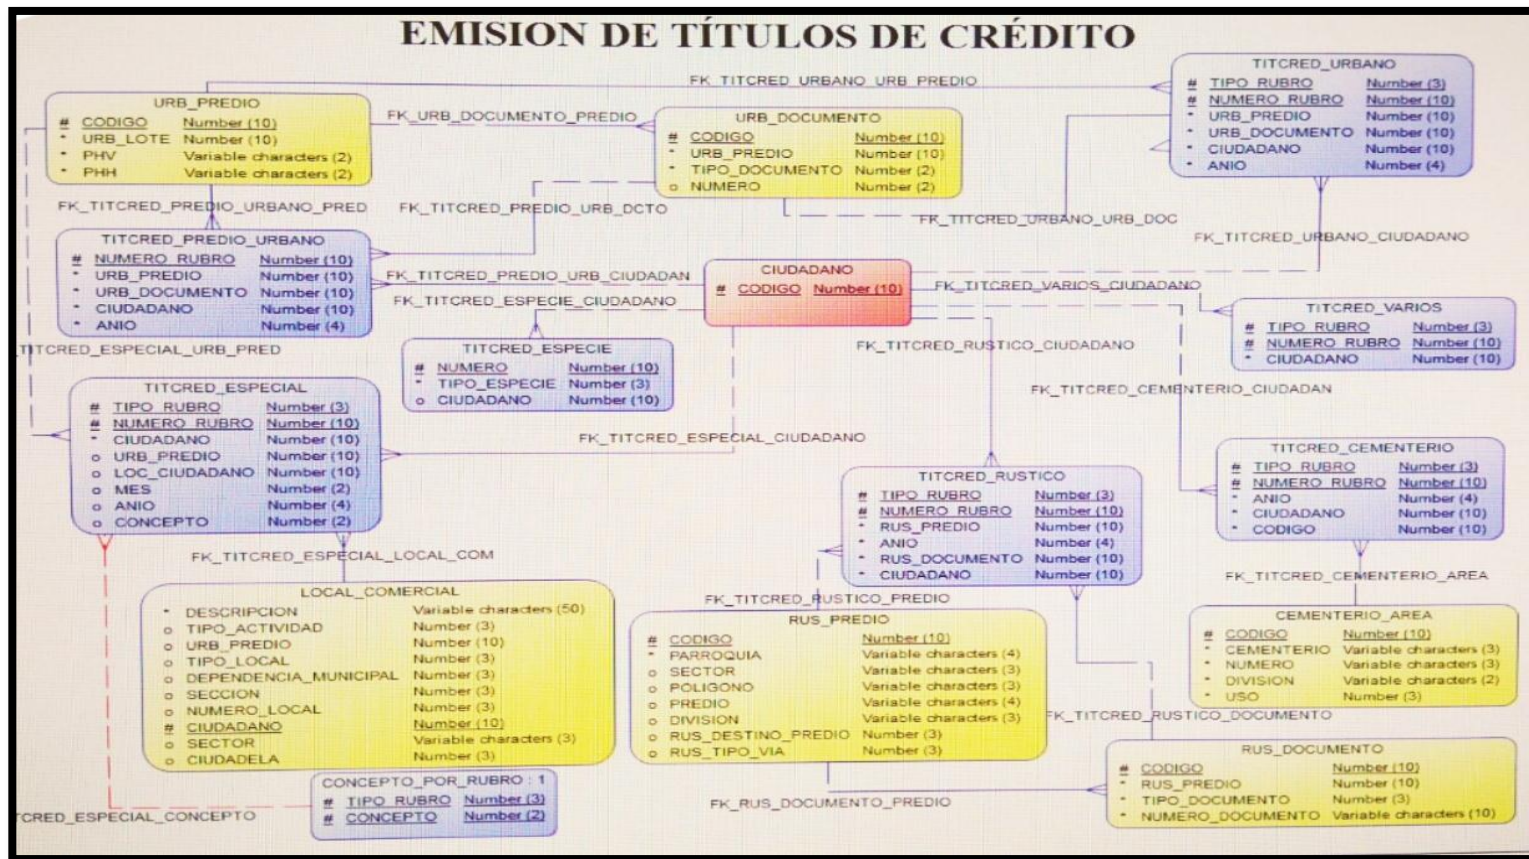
EMISION DE TÍTULOS DE CRÉDITO

FK_TITCRED_URBANO_URB_PREDIO

URB_PREDIO
| | | |
|---|---|---|
| # | CODIGO | Number (10) |
| * | URB_LOTE | Number (10) |
| * | PHV | Variable characters (2) |
| * | PHH | Variable characters (2) |

FK_URB_DOCUMENTO_PREDIO

URB_DOCUMENTO
| | | |
|---|---|---|
| # | CODIGO | Number (10) |
| * | URB_PREDIO | Number (10) |
| * | TIPO_DOCUMENTO | Number (2) |
| o | NUMERO | Number (2) |

TITCRED_URBANO
| | | |
|---|---|---|
| # | TIPO_RUBRO | Number (3) |
| # | NUMERO_RUBRO | Number (10) |
| * | URB_PREDIO | Number (10) |
| * | URB_DOCUMENTO | Number (10) |
| * | CIUDADANO | Number (10) |
| * | ANIO | Number (4) |

FK_TITCRED_PREDIO_URBANO_PRED

FK_TITCRED_PREDIO_URB_DCTO

FK_TITCRED_URBANO_URB_DOC

FK_TITCRED_URBANO_CIUDADANO

TITCRED_PREDIO_URBANO
| | | |
|---|---|---|
| # | NUMERO_RUBRO | Number (10) |
| * | URB_PREDIO | Number (10) |
| * | URB_DOCUMENTO | Number (10) |
| * | CIUDADANO | Number (10) |
| * | ANIO | Number (4) |

FK_TITCRED_PREDIO_URB_CIUDADAN

CIUDADANO
| | | |
|---|---|---|
| # | CODIGO | Number (10) |

FK_TITCRED_VARIOS_CIUDADANO

FK_TITCRED_ESPECIE_CIUDADANO

TITCRED_VARIOS
| | | |
|---|---|---|
| # | TIPO_RUBRO | Number (3) |
| # | NUMERO_RUBRO | Number (10) |
| * | CIUDADANO | Number (10) |

TITCRED_ESPECIAL_URB_PRED

TITCRED_ESPECIE
| | | |
|---|---|---|
| # | NUMERO | Number (10) |
| * | TIPO_ESPECIE | Number (3) |
| o | CIUDADANO | Number (10) |

FK_TITCRED_RUSTICO_CIUDADANO

FK_TITCRED_CEMENTERIO_CIUDADAN

TITCRED_ESPECIAL
| | | |
|---|---|---|
| # | TIPO_RUBRO | Number (3) |
| # | NUMERO_RUBRO | Number (10) |
| * | CIUDADANO | Number (10) |
| o | URB_PREDIO | Number (10) |
| o | LOC_CIUDADANO | Number (10) |
| o | MES | Number (2) |
| o | ANIO | Number (4) |
| o | CONCEPTO | Number (2) |

FK_TITCRED_ESPECIAL_CIUDADANO

TITCRED_CEMENTERIO
| | | |
|---|---|---|
| # | TIPO_RUBRO | Number (3) |
| # | NUMERO_RUBRO | Number (10) |
| * | ANIO | Number (4) |
| * | CIUDADANO | Number (10) |
| * | CODIGO | Number (10) |

TITCRED_RUSTICO
| | | |
|---|---|---|
| # | TIPO_RUBRO | Number (3) |
| # | NUMERO_RUBRO | Number (10) |
| * | RUS_PREDIO | Number (10) |
| * | ANIO | Number (4) |
| * | RUS_DOCUMENTO | Number (10) |
| * | CIUDADANO | Number (10) |

FK_TITCRED_ESPECIAL_LOCAL_COM

FK_TITCRED_CEMENTERIO_AREA

LOCAL_COMERCIAL
| | | |
|---|---|---|
| * | DESCRIPCION | Variable characters (50) |
| o | TIPO_ACTIVIDAD | Number (3) |
| o | URB_PREDIO | Number (10) |
| o | TIPO_LOCAL | Number (3) |
| o | DEPENDENCIA_MUNICIPAL | Number (3) |
| o | SECCION | Number (3) |
| o | NUMERO_LOCAL | Number (3) |
| # | CIUDADANO | Number (10) |
| o | SECTOR | Variable characters (3) |
| o | CIUDADELA | Number (3) |

FK_TITCRED_RUSTICO_PREDIO

RUS_PREDIO
| | | |
|---|---|---|
| # | CODIGO | Number (10) |
| * | PARROQUIA | Variable characters (4) |
| o | SECTOR | Variable characters (3) |
| o | POLIGONO | Variable characters (3) |
| o | PREDIO | Variable characters (4) |
| o | DIVISION | Variable characters (3) |
| o | RUS_DESTINO_PREDIO | Number (3) |
| o | RUS_TIPO_VIA | Number (3) |

CEMENTERIO_AREA
| | | |
|---|---|---|
| # | CODIGO | Number (10) |
| * | CEMENTERIO | Variable characters (3) |
| * | NUMERO | Variable characters (3) |
| * | DIVISION | Variable characters (2) |
| * | USO | Number (3) |

FK_TITCRED_RUSTICO_DOCUMENTO

RUS_DOCUMENTO
| | | |
|---|---|---|
| # | CODIGO | Number (10) |
| * | RUS_PREDIO | Number (10) |
| * | TIPO_DOCUMENTO | Number (3) |
| * | NUMERO_DOCUMENTO | Variable characters (10) |

CONCEPTO_POR_RUBRO : 1
| | | |
|---|---|---|
| # | TIPO_RUBRO | Number (3) |
| # | CONCEPTO | Number (2) |

TCRED_ESPECIAL_CONCEPTO

FK_RUS_DOCUMENTO_PREDIO